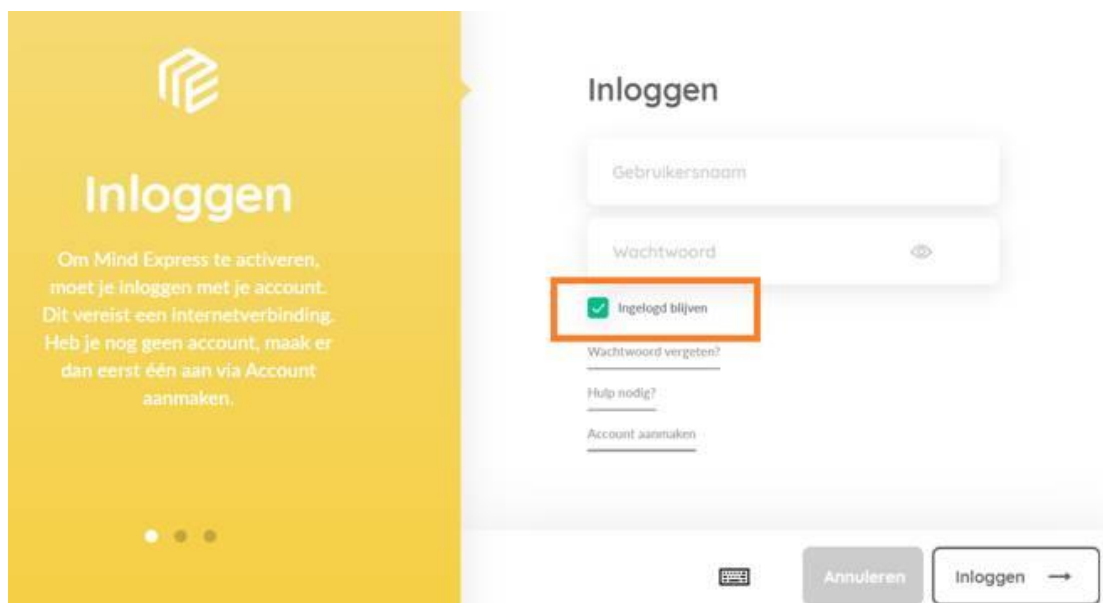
Inloggen

Om Mind Express te activeren, moet je inloggen met je account. Dit vereist een internetverbinding. Heb je nog geen account, maak er dan eerst één aan via Account aanmaken.

Inloggen

Gebruikersnaam

Wachtwoord

Ingelogd blijven

Wachtwoord vergeten?

Hulp nodig?

Account aanmaken

Annuleren

Inloggen →